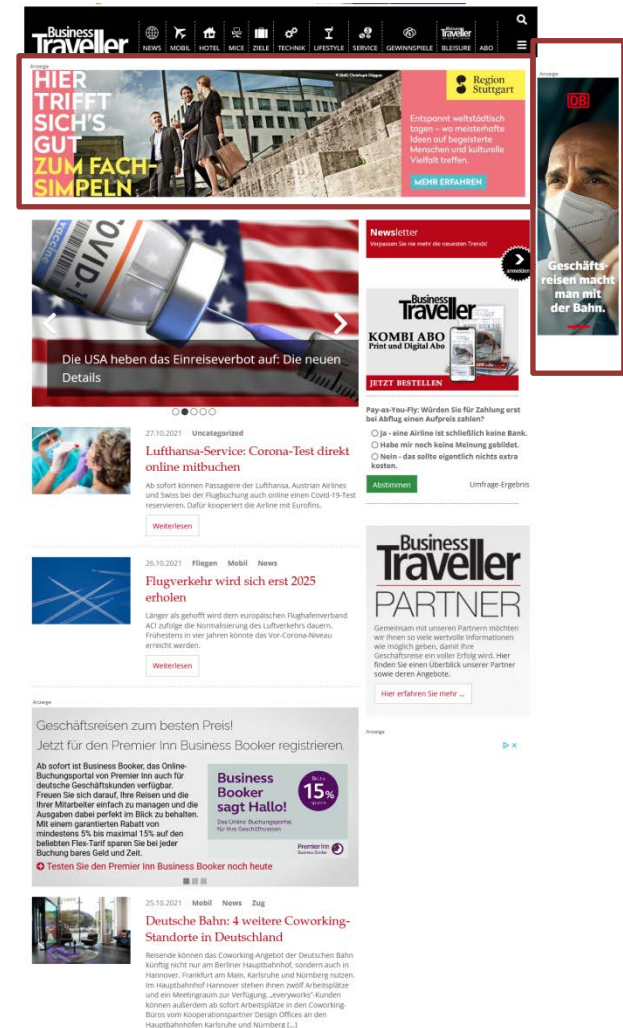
Business Traveller

NEWS MOBIL HOTEL MICE ZIELE TECHNIK LIFESTYLE SERVICE GEWINNSPIELE BLEISURE ABO

Anzeige

HIER TRIFFT SICH'S GUT ZUM FACHSIMPELN

Region Stuttgart

Entspannt weltstädtisch tagen – wo meisterhafte Ideen auf begeisterte Menschen und kulturelle Vielfalt treffen.

MEHR ERFAHREN

Anzeige

DB

Geschäftsreisen macht man mit der Bahn.

Die USA heben das Einreiseverbot auf: Die neuen Details

Newsletter
Verpassen Sie nie mehr die neuesten Trends!

anmelden

Business Traveller
KOMBI ABO
Print und Digital Abo
JETZT BESTELLEN

Pay-as-You-Fly: Würden Sie für Zahlung erst bei Abflug einen Aufpreis zahlen?

Ja - eine Airline ist schließlich keine Bank.
Habe mir noch keine Meinung gebildet.
Nein - das sollte eigentlich nichts extra kosten.

Abstimmen

Umfrage-Ergebnis

27.10.2021 Uncategorized

Lufthansa-Service: Corona-Test direkt online mitbuchen

Ab sofort können Passagiere der Lufthansa, Austrian Airlines und Swiss bei der Flugbuchung auch online einen Covid-19-Test reservieren. Dafür kooperiert die Airline mit Eurofins.

Weiterlesen

26.10.2021 Fliegen Mobil News

Flugverkehr wird sich erst 2025 erholen

Länger als gehofft wird dem europäischen Flughafenverband ACI zufolge die Normalisierung des Luftverkehrs dauern. Frühestens in vier Jahren könnte das Vor-Corona-Niveau erreicht werden.

Weiterlesen

Business Traveller
PARTNER

Gemeinsam mit unseren Partnern möchten wir Ihnen so viele wertvolle Informationen wie möglich geben, damit Ihre Geschäftsreise ein voller Erfolg wird. Hier finden Sie einen Überblick unserer Partner sowie deren Angebote.

Hier erfahren Sie mehr ...

Anzeige

Anzeige

Geschäftsreisen zum besten Preis!
Jetzt für den Premier Inn Business Booker registrieren.

Ab sofort ist Business Booker, das Online-Buchungsportal von Premier Inn auch für deutsche Geschäftskunden verfügbar. Freuen Sie sich darauf, Ihre Reisen und die Ihrer Mitarbeiter einfach zu managen und die Ausgaben dabei perfekt im Blick zu behalten. Mit einem garantierten Rabatt von mindestens 5% bis maximal 15% auf den beliebten Flex-Tarif sparen Sie bei jeder Buchung bares Geld und Zeit.

Business Booker sagt Hallo!

Bis zu 15%

Das Online-Buchungsportal für Ihre Geschäftsreisen

Premier Inn Business Booker

Testen Sie den Premier Inn Business Booker noch heute

25.10.2021 Mobil News Zug

Deutsche Bahn: 4 weitere Coworking-Standorte in Deutschland

Reisende können das Coworking-Angebot der Deutschen Bahn künftig nicht nur am Berliner Hauptbahnhof, sondern auch in Hannover, Frankfurt am Main, Karlsruhe und Nürnberg nutzen. Im Hauptbahnhof Hannover stehen Ihnen zwölf Arbeitsplätze und ein Meetingraum zur Verfügung. „everyworks"-Kunden können außerdem ab sofort Arbeitsplätze in den Coworking-Büros vom Kooperationspartner Design Offices an den Hauptbahnhöfen Karlsruhe und Nürnberg [...]